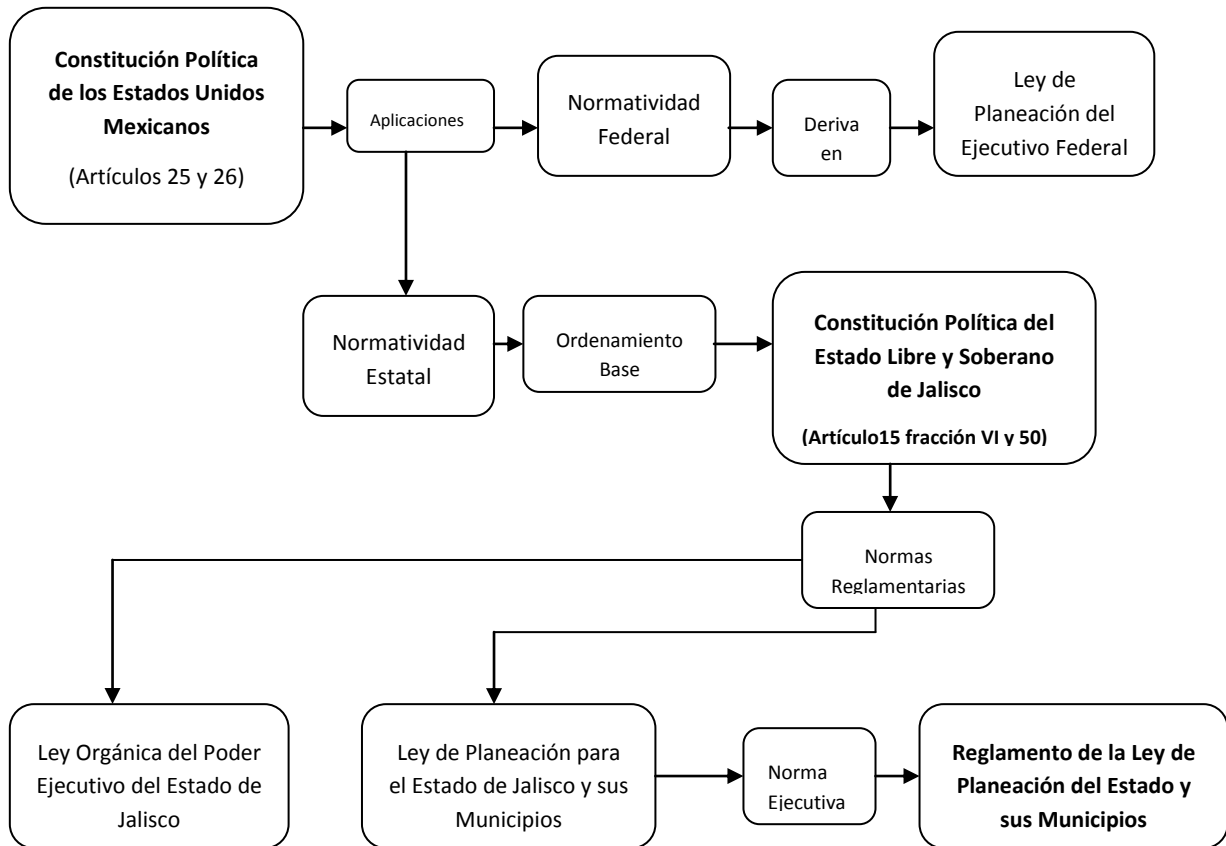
Constitución Política de los Estados Unidos Mexicanos

(Artículos 25 y 26)

Aplicaciones

Normatividad Federal

Deriva en

Ley de Planeación del Ejecutivo Federal

Normatividad Estatal

Ordenamiento Base

Constitución Política del Estado Libre y Soberano de Jalisco

(Artículo15 fracción VI y 50)

Normas Reglamentarias

Ley Orgánica del Poder Ejecutivo del Estado de Jalisco

Ley de Planeación para el Estado de Jalisco y sus Municipios

Norma Ejecutiva

Reglamento de la Ley de Planeación del Estado y sus Municipios